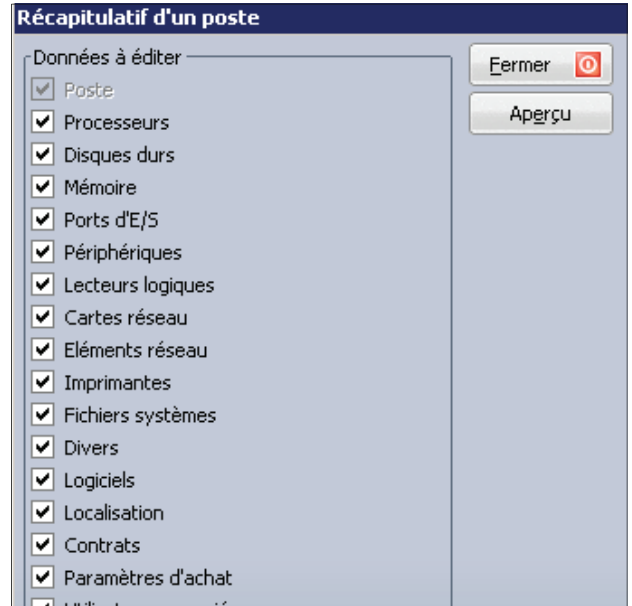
Récapitulatif d'un poste

Données à éditer

Poste

Processeurs

Disques durs

Mémoire

Ports d'E/S

Périphériques

Lecteurs logiques

Cartes réseau

Eléments réseau

Imprimantes

Fichiers systèmes

Divers

Logiciels

Localisation

Contrats

Paramètres d'achat

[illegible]

Fermer

Aperçu